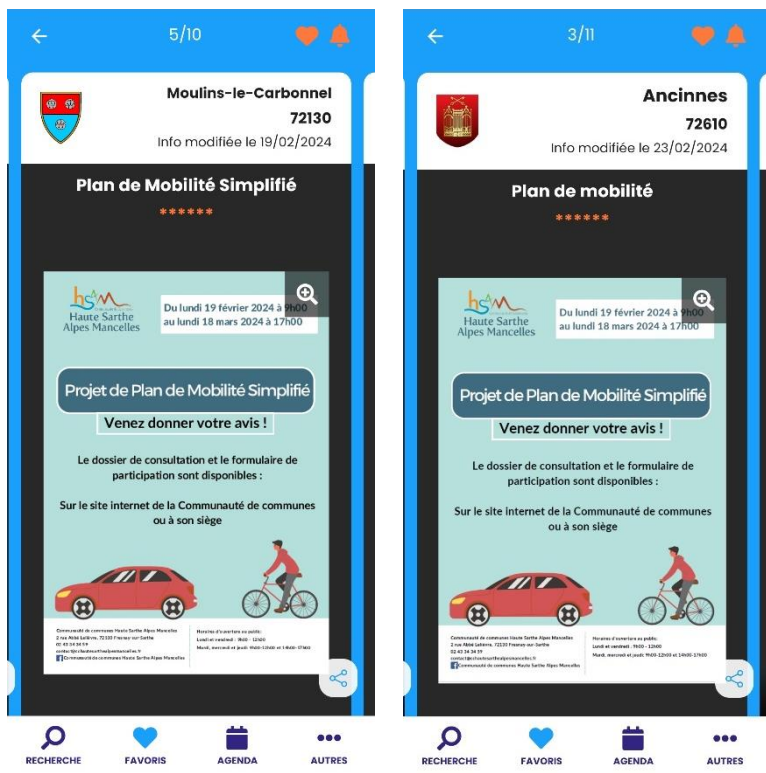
5/10

Moulins-le-Carbonnel
72130
Info modifiée le 19/02/2024

Plan de Mobilité Simplifié
******

hsam
Haute Sarthe Alpes Mancelles

Du lundi 19 février 2024 à 9h00 au lundi 18 mars 2024 à 17h00

Projet de Plan de Mobilité Simplifié

Venez donner votre avis !

Le dossier de consultation et le formulaire de participation sont disponibles :

Sur le site internet de la Communauté de communes ou à son siège

Communauté de communes Haute Sarthe Alpes Mancelles
2 rue Abbé Lelièvre, 72130 Fresnay-sur-Sarthe
02 43 34 34 59
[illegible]
Communauté de communes Haute Sarthe Alpes Mancelles

Horaires d'ouverture au public :
Lundi et vendredi : 9h00 - 12h00
Mardi, mercredi et jeudi : 9h00-12h00 et 14h00-17h00

RECHERCHE
FAVORIS
AGENDA
AUTRES

3/11

Ancinnes
72610
Info modifiée le 23/02/2024

Plan de mobilité
******

hsam
Haute Sarthe Alpes Mancelles

Du lundi 19 février 2024 à 9h00 au lundi 18 mars 2024 à 17h00

Projet de Plan de Mobilité Simplifié

Venez donner votre avis !

Le dossier de consultation et le formulaire de participation sont disponibles :

Sur le site internet de la Communauté de communes ou à son siège

Communauté de communes Haute Sarthe Alpes Mancelles
2 rue Abbé Lelièvre, 72130 Fresnay-sur-Sarthe
02 43 34 34 59
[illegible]
Communauté de communes Haute Sarthe Alpes Mancelles

Horaires d'ouverture au public :
Lundi et vendredi : 9h00 - 12h00
Mardi, mercredi et jeudi : 9h00-12h00 et 14h00-17h00

RECHERCHE
FAVORIS
AGENDA
AUTRES